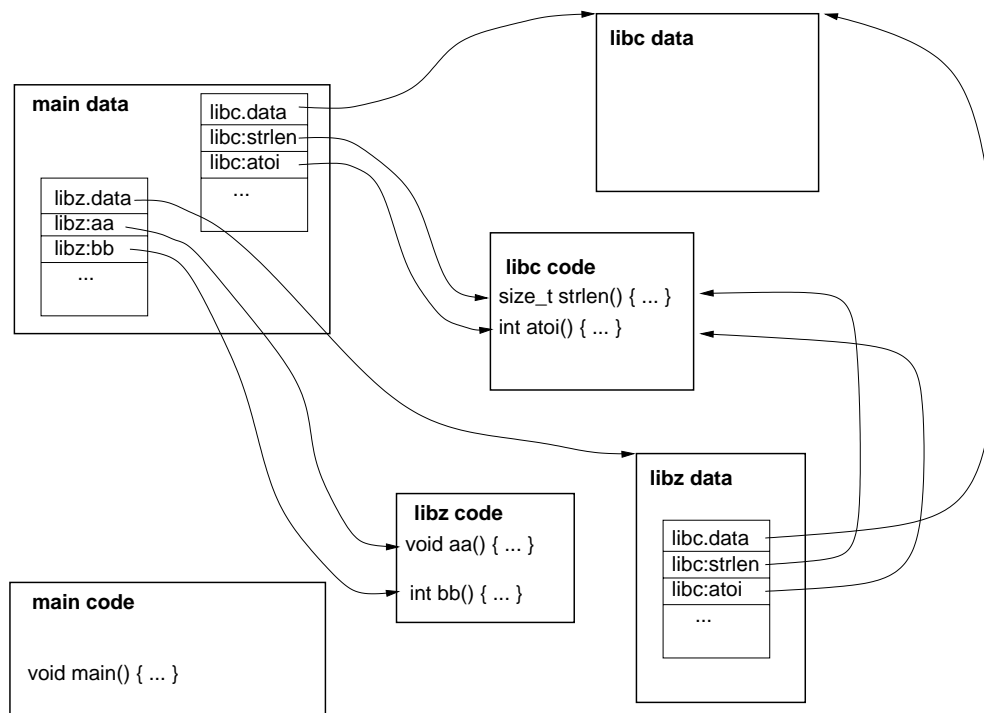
libc data

main data

libc.data
libc:strlen
libc:atoi
...

libz.data
libz:aa
libz:bb
...

libc code
size_t strlen() { ... }
int atoi() { ... }

libz data

libc.data
libc:strlen
libc:atoi
...

libz code
void aa() { ... }
int bb() { ... }

main code

void main() { ... }